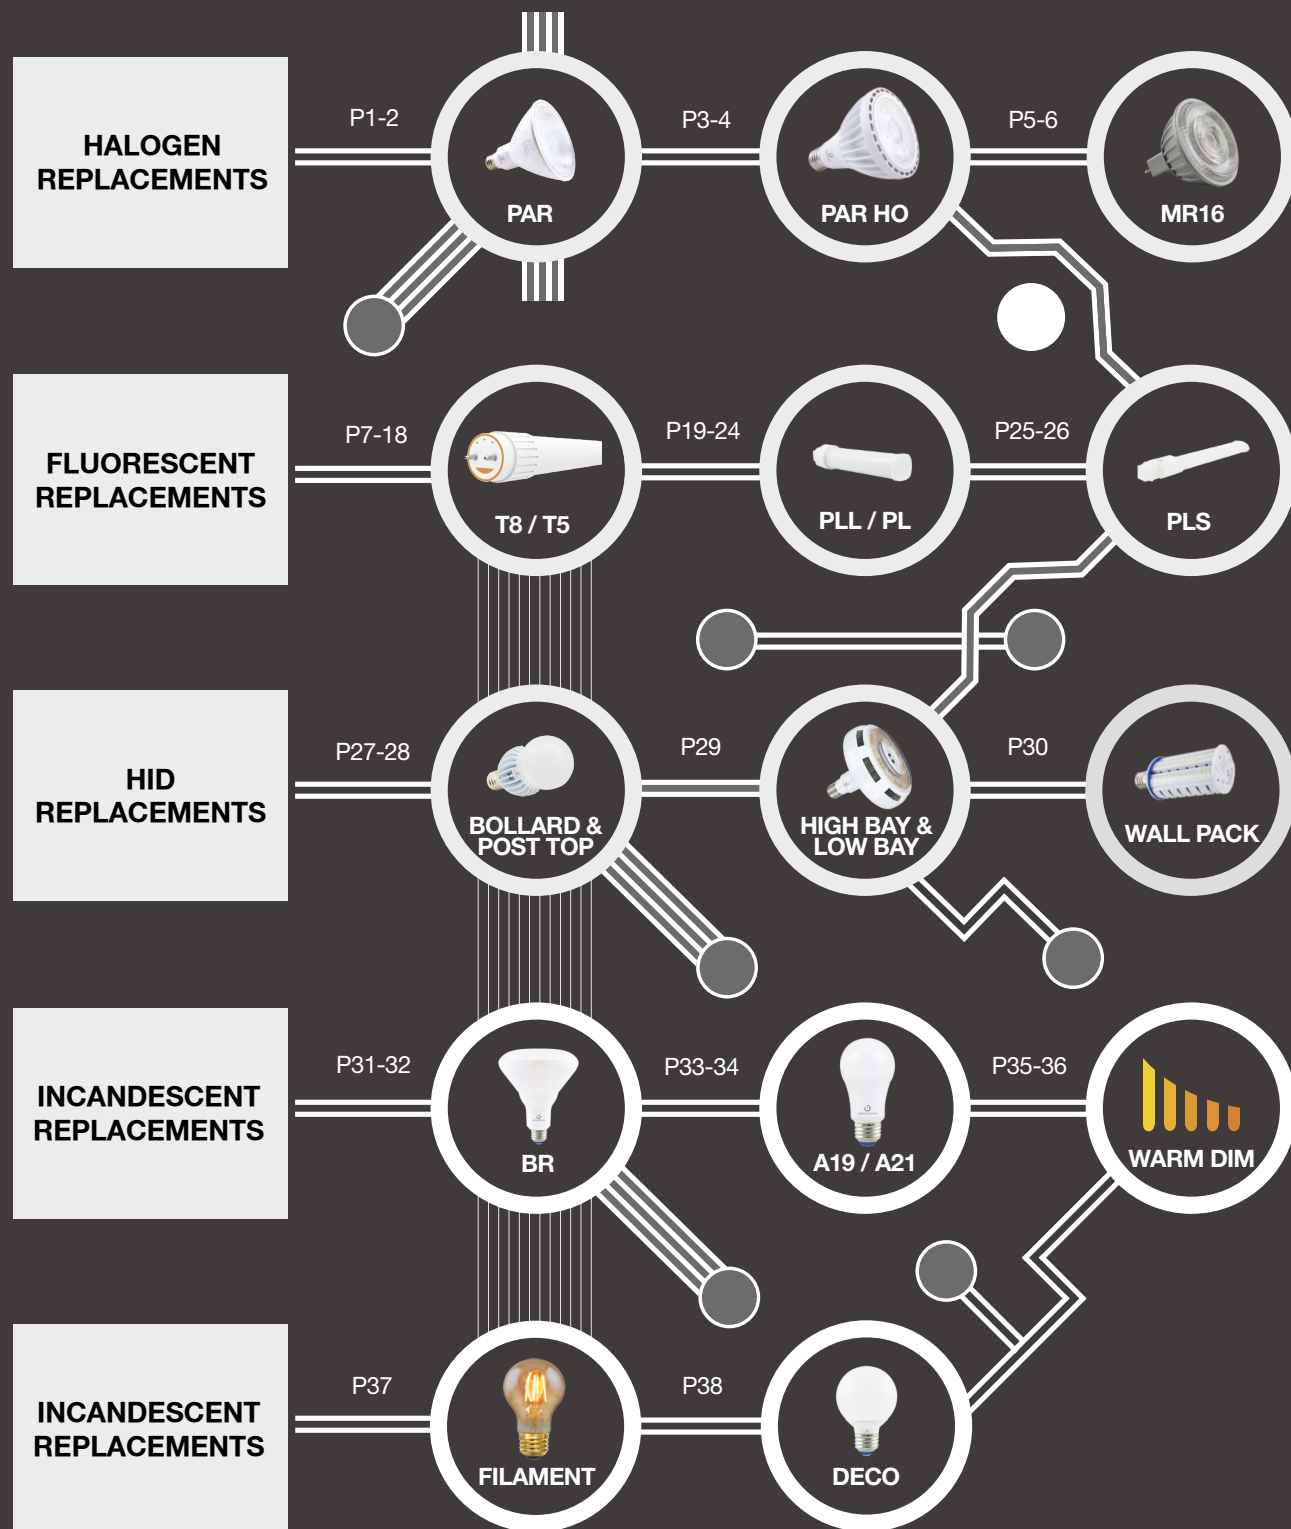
HALOGEN REPLACEMENTS

P1-2

PAR

P3-4

PAR HO

P5-6

MR16

FLUORESCENT REPLACEMENTS

P7-18

T8 / T5

P19-24

PLL / PL

P25-26

PLS

HID REPLACEMENTS

P27-28

BOLLARD & POST TOP

P29

HIGH BAY & LOW BAY

P30

WALL PACK

INCANDESCENT REPLACEMENTS

P31-32

BR

P33-34

A19 / A21

P35-36

WARM DIM

INCANDESCENT REPLACEMENTS

P37

FILAMENT

P38

DECO